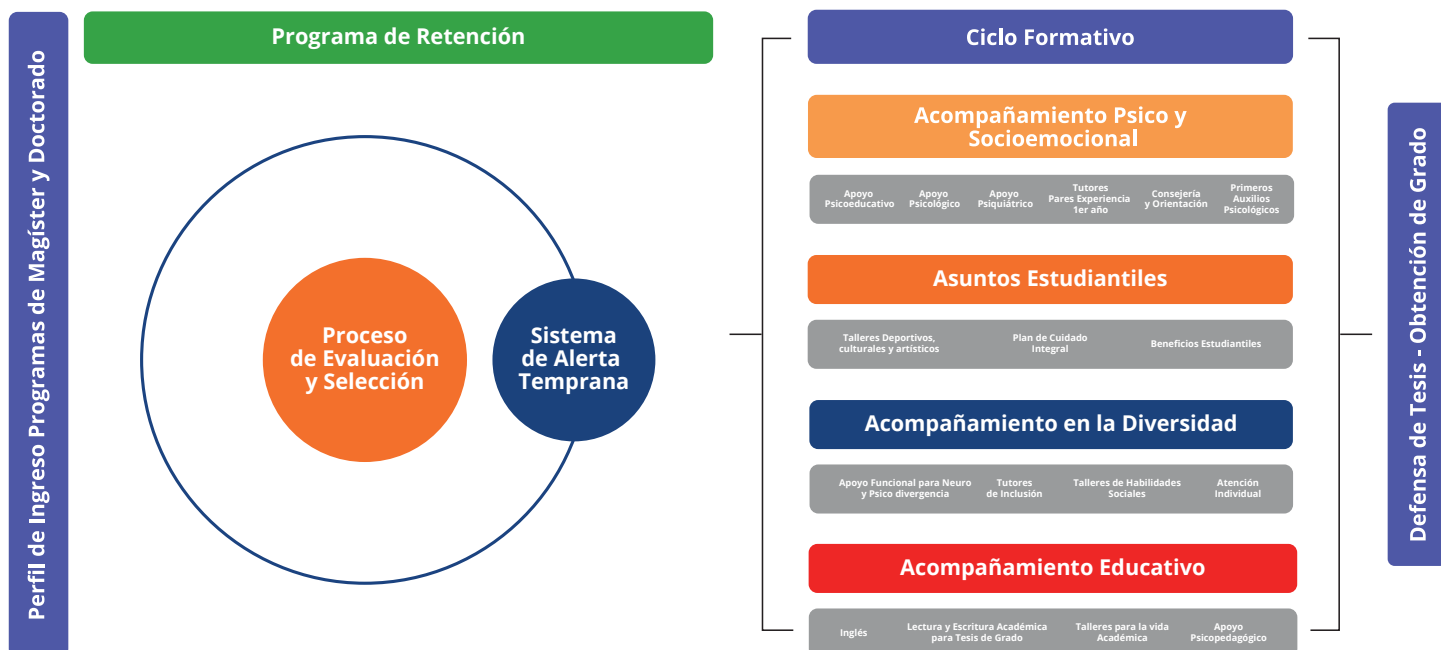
Perfil de Ingreso Programas de Magíster y Doctorado

Programa de Retención

Proceso de Evaluación y Selección

Sistema de Alerta Temprana

Ciclo Formativo

Acompañamiento Psico y Socioemocional

| Apoyo Psicoeducativo | Apoyo Psicológico | Apoyo Psiquiátrico | Tutores Pares Experiencia 1er año | Consejería y Orientación | Primeros Auxilios Psicológicos |
|---|---|---|---|---|---|

Asuntos Estudiantiles

| Talleres Deportivos, culturales y artísticos | Plan de Cuidado Integral | Beneficios Estudiantiles |
|---|---|---|

Acompañamiento en la Diversidad

| Apoyo Funcional para Neuro y Psico divergencia | Tutores de Inclusión | Talleres de Habilidades Sociales | Atención Individual |
|---|---|---|---|

Acompañamiento Educativo

| Inglés | Lectura y Escritura Académica para Tesis de Grado | Talleres para la vida Académica | Apoyo Psicopedagógico |
|---|---|---|---|

Defensa de Tesis - Obtención de Grado